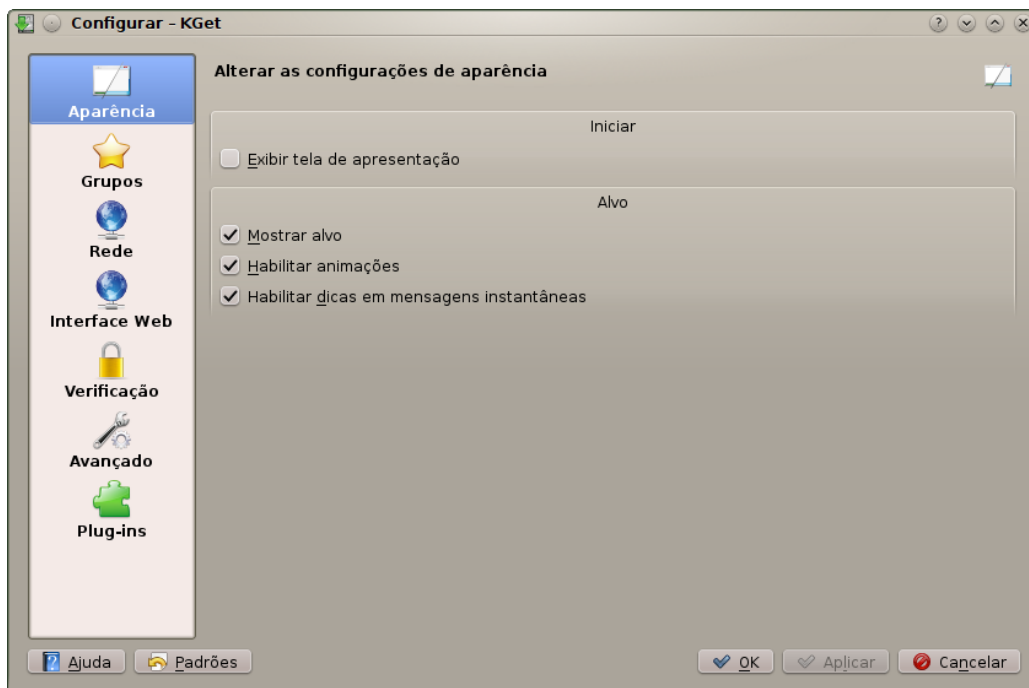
Configurar - KGet

Aparência

Grupos

Rede

Interface Web

Verificação

Avançado

Plug-ins

Alterar as configurações de aparência

Iniciar

Exibir tela de apresentação

Alvo

Mostrar alvo

Habilitar animações

Habilitar dicas em mensagens instantâneas

Ajuda

Padrões

OK

Aplicar

Cancelar